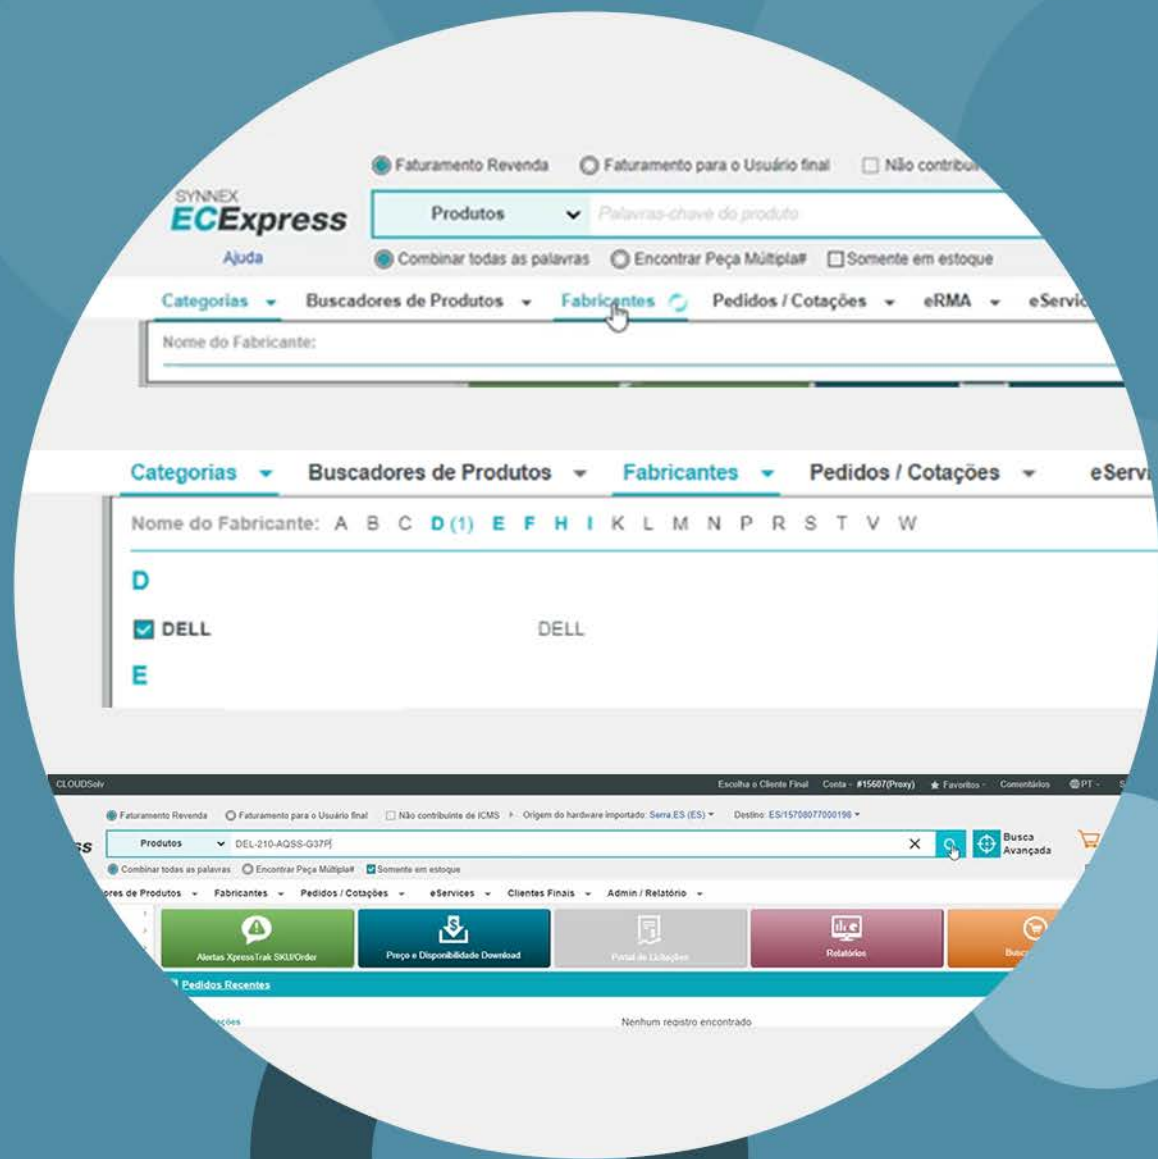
Faturamento Revenda  Faturamento para o Usuário final  Não contribu

SYNNEX
ECExpress
Ajuda

Produtos  Palavras-chave do produto

Combinar todas as palavras  Encontrar Peça Múltipla#  Somente em estoque

Categorias  Buscadores de Produtos  Fabricantes  Pedidos / Cotações  eRMA  eServic

Nome do Fabricante:

Categorias  Buscadores de Produtos  Fabricantes  Pedidos / Cotações  eServ

Nome do Fabricante: A B C D (1) E F H I K L M N P R S T V W

D

DELL  DELL

E

CLOUDSolv  Escolha o Cliente Final  Conta - #15607(Proxy)  Favoritos  Comentários  PT

Faturamento Revenda  Faturamento para o Usuário final  Não contribuinte de ICMS  Origem do hardware importado: Serra.ES (ES)  Destino: ES/15708077000198

ss  Produtos  DEL-210-AQSS-G37P  Busca Avançada

Combinar todas as palavras  Encontrar Peça Múltipla#  Somente em estoque

ores de Produtos  Fabricantes  Pedidos / Cotações  eServices  Clientes Finais  Admin / Relatório

Alertas XpressTrak SKU/Order  Preço e Disponibilidade Download  Portal de Licitações  Relatórios  Busc

Pedidos Recentes

ações  Nenhum registro encontrado